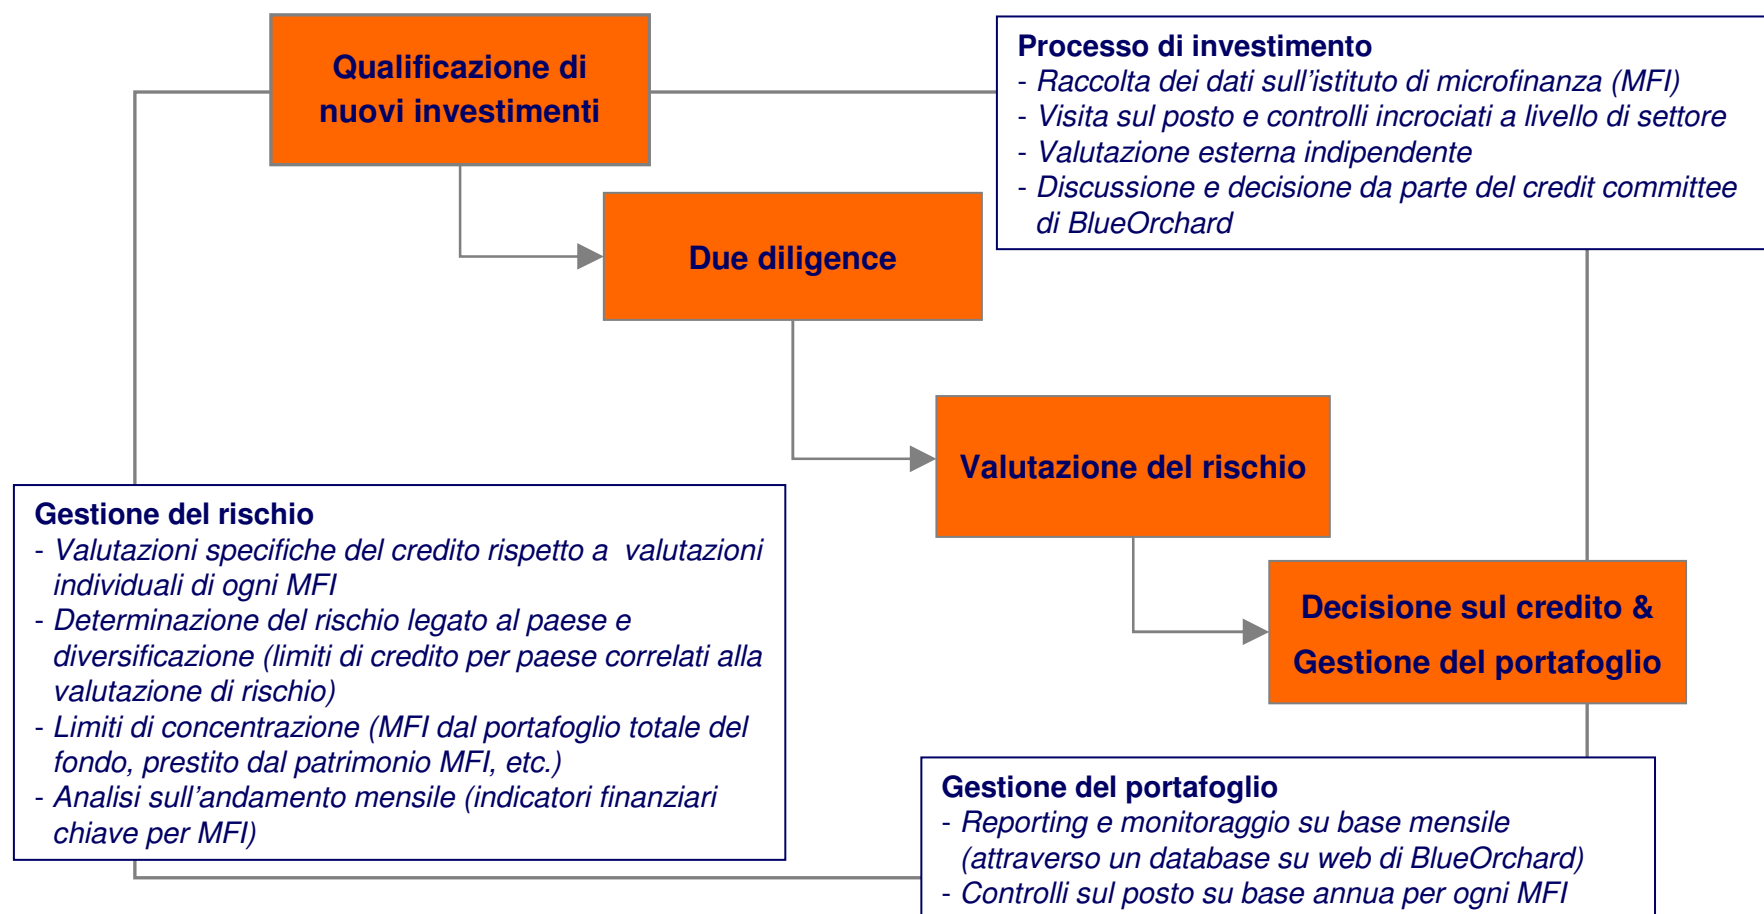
Qualificazione di nuovi investimenti

Processo di investimento
- Raccolta dei dati sull'istituto di microfinanza (MFI)
- Visita sul posto e controlli incrociati a livello di settore
- Valutazione esterna indipendente
- Discussione e decisione da parte del credit committee di BlueOrchard

Due diligence

Valutazione del rischio

Gestione del rischio
- Valutazioni specifiche del credito rispetto a valutazioni individuali di ogni MFI
- Determinazione del rischio legato al paese e diversificazione (limiti di credito per paese correlati alla valutazione di rischio)
- Limiti di concentrazione (MFI dal portafoglio totale del fondo, prestito dal patrimonio MFI, etc.)
- Analisi sull'andamento mensile (indicatori finanziari chiave per MFI)

Decisione sul credito & Gestione del portafoglio

Gestione del portafoglio
- Reporting e monitoraggio su base mensile (attraverso un database su web di BlueOrchard)
- Controlli sul posto su base annua per ogni MFI